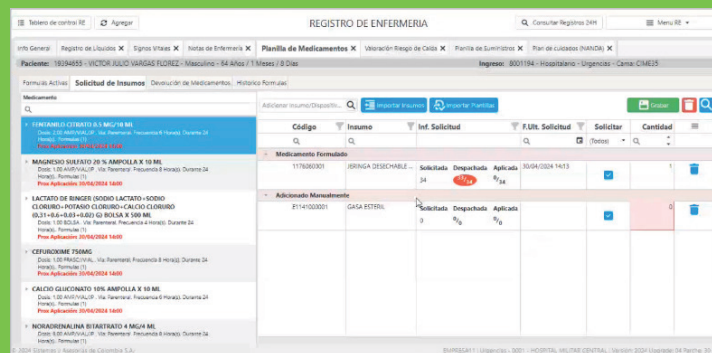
Tablero de control RE | Agregar | REGISTRO DE ENFERMERIA | Consultar Registros 24H | Menu RE

Info General | Registro de Líquidos ✕ | Signos Vitales ✕ | Notas de Enfermería ✕ | Planilla de Medicamentos ✕ | Valoración Riesgo de Caída ✕ | Planilla de Suministros ✕ | Plan de cuidados (NANDA) ✕

Paciente: 19394655 - VICTOR JULIO VARGAS FLOREZ - Masculino - 84 Años / 1 Meses / 8 Días | Ingreso: 8001194 - Hospitalario - Urgencias - Cama: CIME25

Formulas Activas | Solicitud de Insumos | Devolución de Medicamentos | Historico Formulas

Medicamento

FENTANILO CITRATO 0.5 MG/10 ML
Dosis: 2.00 AMP/VIAL/IP . Vía: Parenteral. Frecuencia 8 Hora(s). Durante 24 Hora(s) . Formulas (1)
Prox Aplicación: 30/04/2024 14:00

MAGNESIO SULFATO 20 % AMPOLLA X 10 ML
Dosis: 1.00 AMP/VIAL/IP . Vía: Parenteral. Frecuencia 8 Hora(s). Durante 24 Hora(s) . Formulas (1)
Prox Aplicación: 30/04/2024 14:00

LACTATO DE RINGER (SODIO LACTATO+SODIO CLORURO+POTASIO CLORURO+CALCIO CLORURO (0.31+0.6+0.03+0.02) G) BOLSA X 500 ML
Dosis: 1.00 BOLSA . Vía: Parenteral. Frecuencia 4 Hora(s). Durante 24 Hora(s) . Formulas (1)
Prox Aplicación: 30/04/2024 14:00

CEFUROXIME 750MG
Dosis: 1.00 FRASCO/VIAL . Vía: Parenteral. Frecuencia 8 Hora(s). Durante 24 Hora(s) . Formulas (1)
Prox Aplicación: 30/04/2024 14:00

CALCIO GLUCONATO 10% AMPOLLA X 10 ML
Dosis: 1.00 AMP/VIAL/IP . Vía: Parenteral. Frecuencia 8 Hora(s). Durante 24 Hora(s) . Formulas (1)
Prox Aplicación: 30/04/2024 14:00

NORADRENALINA BITARTRATO 4 MG/4 ML
Dosis: 0.80 AMP/VIAL/IP . Vía: Parenteral. Frecuencia 8 Hora(s). Durante 24

Adicionar Insumo/Dispositiv... | Importar Insumos | Importar Plantillas | Grabar

| Código | Insumo | Inf. Solicitud | F.Ult. Solicitud | Solicitar | Cantidad |
|---|---|---|---|---|---|
| | | | | (Todos) | |
| Medicamento Formulado | | | | | |
| 1176060001 | JERINGA DESECHABLE ... | Solicitada 34 Despachada 15/34 Aplicada 0/34 | 30/04/2024 14:13 | ☑ | 1 |
| Adicionado Manualmente | | | | | |
| 81141000001 | GASA ESTERIL | Solicitada 0 Despachada 0/0 Aplicada 0/0 | | ☑ | 0 |

© 2024 Sistemas y Asesorías de Colombia S.A.
EMPRESA11 : Urgencias - 0001 - HOSPITAL MILITAR CENTRAL - Versión 2024 Usuario 04 Fecha 30